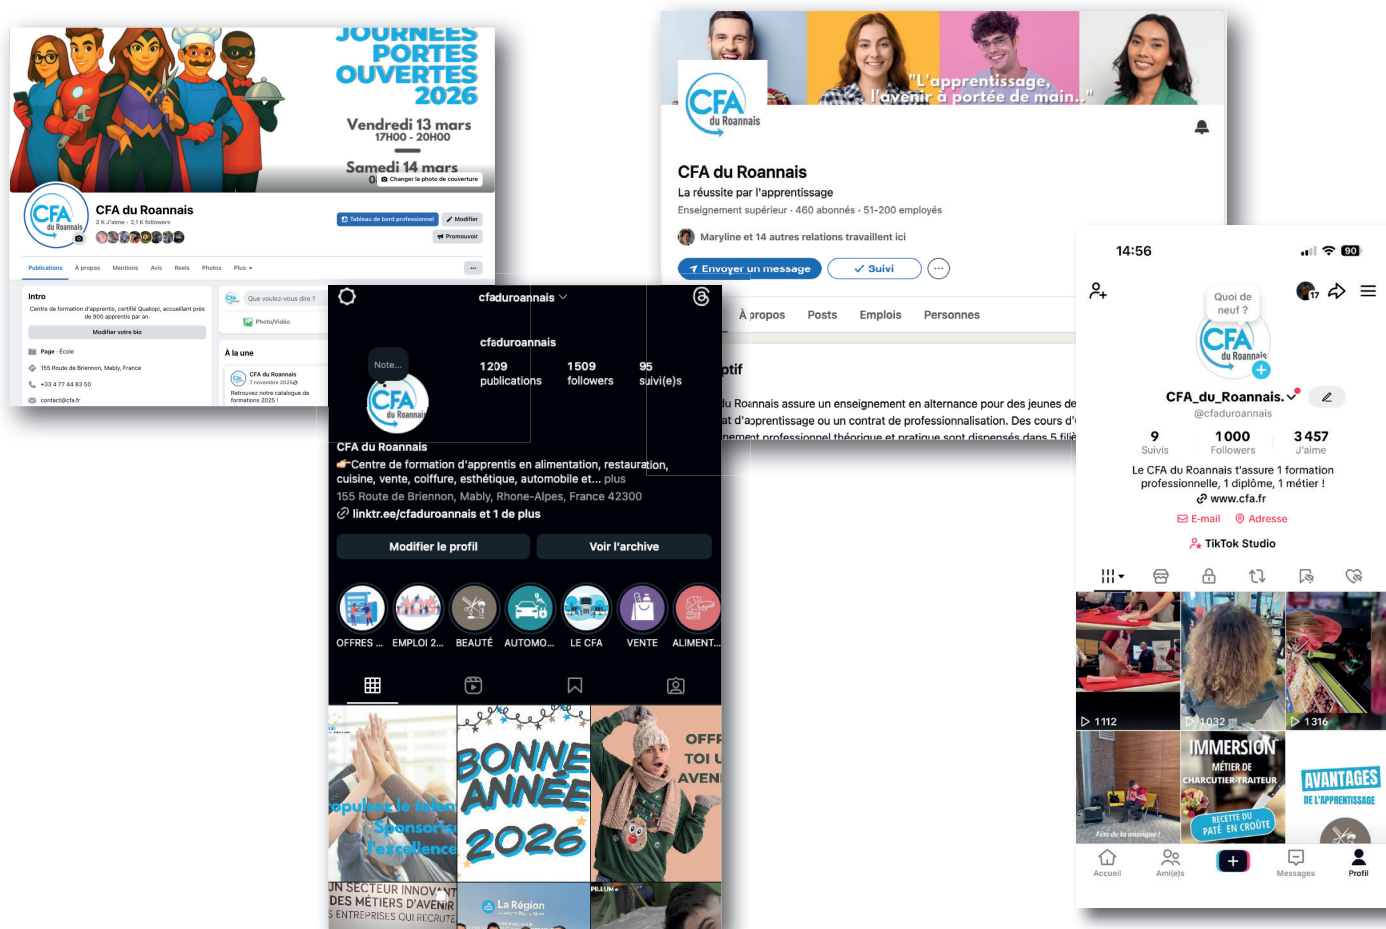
JOURNÉES PORTES OUVERTES 2026

Vendredi 13 mars
17H00 - 20H00

Samedi 14 mars

Changer la photo de couverture

CFA du Roannais
2 K J'aime • 3,1 K followers

Tableau de bord professionnel
Modifier
Promouvoir

Publications À propos Mentions Avis Reels Photos Plus

Intro
Centre de formation d'apprentis, certifié Qualiopi, accueillant près de 900 apprentis par an.
Modifier votre bio
Page · École
155 Route de Briennon, Mably, France
+33 4 77 44 83 50
contact@cfa.fr

Que voulez-vous dire ?
Photo/Vidéo
À la une
CFA du Roannais
7 novembre 2025
Retrouvez notre catalogue de formations 2025 !

"L'apprentissage, l'avenir à portée de main..."

CFA du Roannais
La réussite par l'apprentissage
Enseignement supérieur · 460 abonnés · 51-200 employés
Maryline et 14 autres relations travaillent ici
Envoyer un message
Suivi
À propos Posts Emplois Personnes
tif
du Roannais assure un enseignement en alternance pour des jeunes de
at d'apprentissage ou un contrat de professionnalisation. Des cours d'

cfaduroannais
Note...
cfaduroannais
1209 publications
1509 followers
95 suivi(e)s
CFA du Roannais
👉Centre de formation d'apprentis en alimentation, restauration, cuisine, vente, coiffure, esthétique, automobile et... plus
155 Route de Briennon, Mably, Rhone-Alpes, France 42300
linktr.ee/cfaduroannais et 1 de plus
Modifier le profil
Voir l'archive
OFFRES ... EMPLOI 2... BEAUTÉ AUTOMO... LE CFA VENTE ALIMENT...
BONNE ANNÉE 2026
OFFR TOI U AVEN
...pulsez le talen Sponsoris l'excellence
UN SECTEUR INNOVANT DES MÉTIERS D'AVENIR ENTREPRISES QUI RECRUTE
La Région

14:56
Quoi de neuf ?
CFA_du_Roannais.
@cfaduroannais
9 Suivis
1000 Followers
3457 J'aime
Le CFA du Roannais t'assure 1 formation professionnelle, 1 diplôme, 1 métier !
www.cfa.fr
E-mail
Adresse
TikTok Studio
1112
1032
1316
IMMERSION MÉTIER DE CHARCUTIER-TRAITEUR
RECETTE DU PATÉ EN CROÛTE
AVANTAGES DE L'APPRENTISSAGE
Accueil Ami(e)s Messages Profil